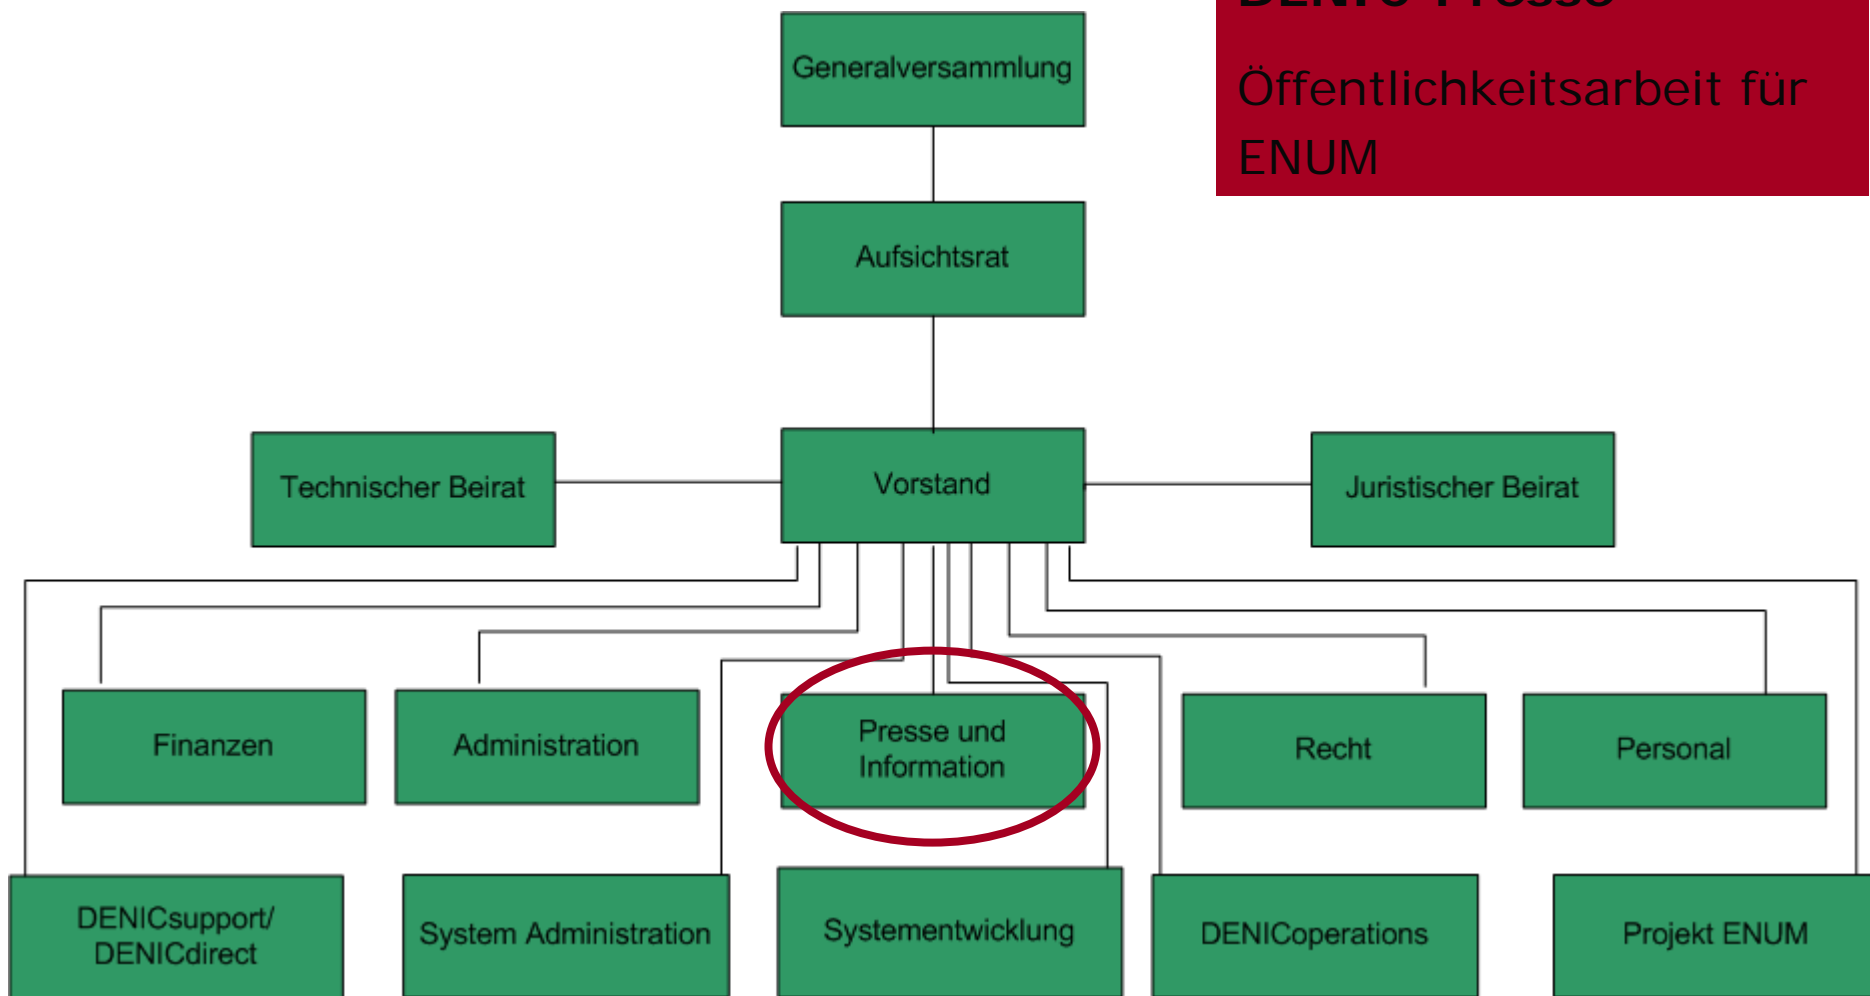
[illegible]

Öffentlichkeitsarbeit für ENUM

Generalversammlung

Aufsichtsrat

Technischer Beirat

Vorstand

Juristischer Beirat

Finanzen

Administration

Presse und Information

Recht

Personal

DENICsupport/ DENICdirect

System Administration

Systementwicklung

DENICoperations

Projekt ENUM